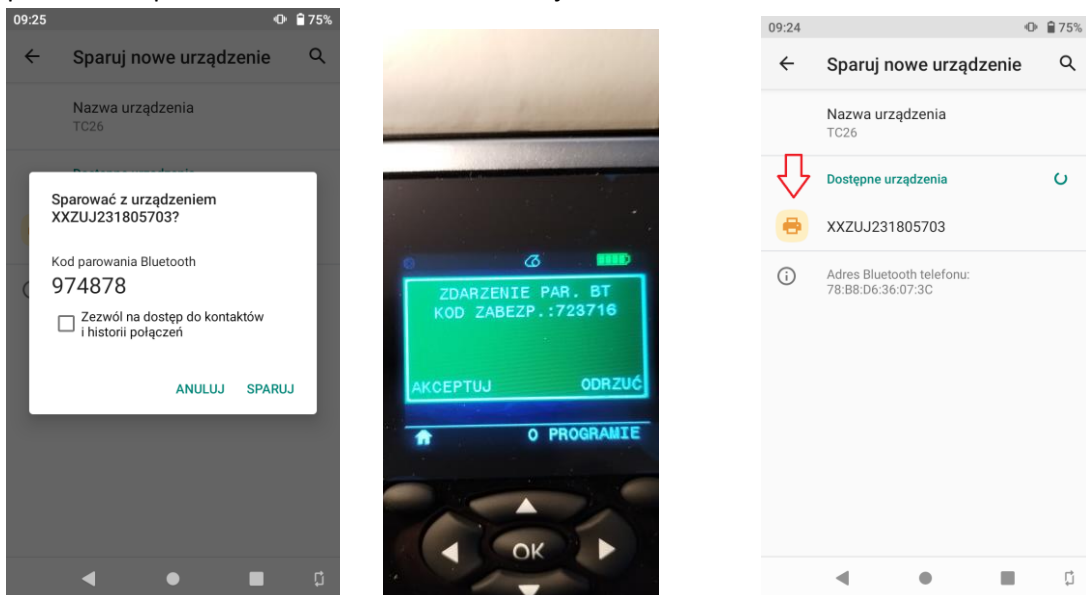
09:25
75%
Sparuj nowe urządzenie
Nazwa urządzenia
TC26

Sparować z urządzeniem XXZUJ231805703?

Kod parowania Bluetooth
974878

Zezwól na dostęp do kontaktów i historii połączeń

ANULUJ SPARUJ

ZDARZENIE PAR. BT
KOD ZABEZP.:723716

AKCEPTUJ ODRZUĆ

O PROGRAMIE

OK

09:24
75%
Sparuj nowe urządzenie
Nazwa urządzenia
TC26
Dostępne urządzenia
XXZUJ231805703
Adres Bluetooth telefonu:
78:B8:D6:36:07:3C